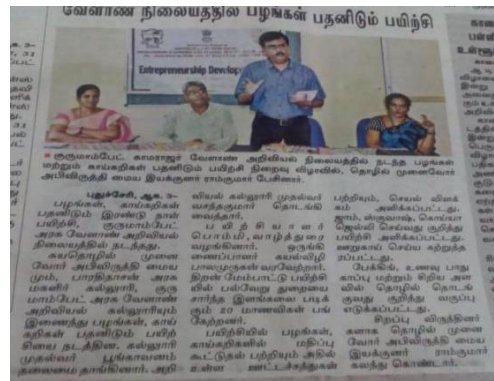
வேளாண் நிலையத்தில பழங்கள் பதனிடும் பயிற்சி

Entrepreneurship Develop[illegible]

குருமாம்பேட் காமராஜர் வேளாண் அறிவியல் நிலையத்தில் நடந்த பழங்கள் மற்றும் காய்கறிகள் பதனிடும் பயிற்சி நிறைவு விழாவில், தொழில் முனைவோர் அபிவிருத்தி மைய இயக்குனர் ராமமூர்த்தி பேசினார்.

புதுச்சேரி, ஆக. 3-

பழங்கள், காய்கறிகள் பதனிடும் இரண்டு நாள் பயிற்சி, குருமாம்பேட் அரசு வேளாண் அறிவியல் நிலையத்தில் நடந்தது.

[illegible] முனைவோர் அபிவிருத்தி மையம், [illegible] மகளிர் கல்லூரி, குருமாம்பேட் அரசு வேளாண் அறிவியல் கல்லூரியும் இணைந்து பழங்கள், காய்கறிகள் பதனிடும் பயிற்சியை நடத்தின. கல்லூரி முதல்வர் பூங்காவனம் தலைமை தாங்கினார். அறிவியல் கல்லூரி முதல்வர் வசந்தகுமார் தொடங்கி வைத்தார். பயிற்சியாளர் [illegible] வழங்கினார். ஒருங்கிணைப்பாளர் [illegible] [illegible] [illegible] பயிற்சியில் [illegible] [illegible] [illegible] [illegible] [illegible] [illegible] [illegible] படிக்கும் 20 மாணவிகள் பங்கேற்றனர்.

பயிற்சியில் பழங்கள், காய்கறிகள் மதிப்பு கூட்டுதல் பற்றியும் அதில் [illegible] பற்றியும், செயல் விளக்கம் அளிக்கப்பட்டது. ஜாம், ஸ்குவாஷ், கொய்யா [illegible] செய்வது குறித்து பயிற்சி அளிக்கப்பட்டது. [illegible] செய்ய கற்றுத் தரப்பட்டது.

பேக்கிங், உணவு பாதுகாப்பு மற்றும் சிறிய அளவில் தொழில் தொடங்குவது குறித்து வகுப்பு எடுக்கப்பட்டது.

சிறப்பு விருந்தினராக தொழில் முனைவோர் அபிவிருத்தி மைய இயக்குனர் ராமமூர்த்தி கலந்து கொண்டார்.